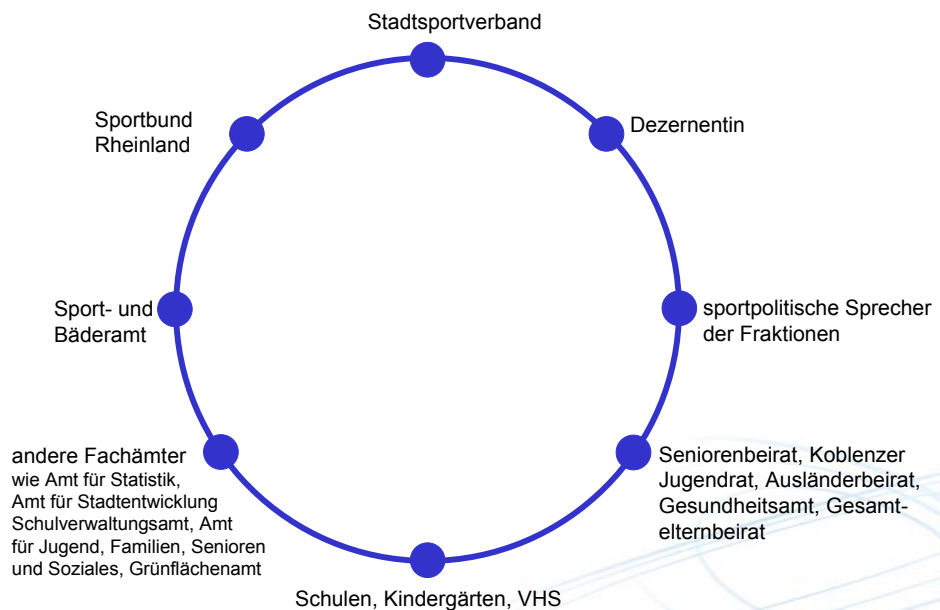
Stadtsportverband

Dezernentin

sportpolitische Sprecher der Fraktionen

Seniorenbeirat, Koblenzer Jugendrat, Ausländerbeirat, Gesundheitsamt, Gesamtelternbeirat

Schulen, Kindergärten, VHS

andere Fachämter
wie Amt für Statistik, Amt für Stadtentwicklung Schulverwaltungsamt, Amt für Jugend, Familien, Senioren und Soziales, Grünflächenamt

Sport- und Bäderamt

Sportbund Rheinland